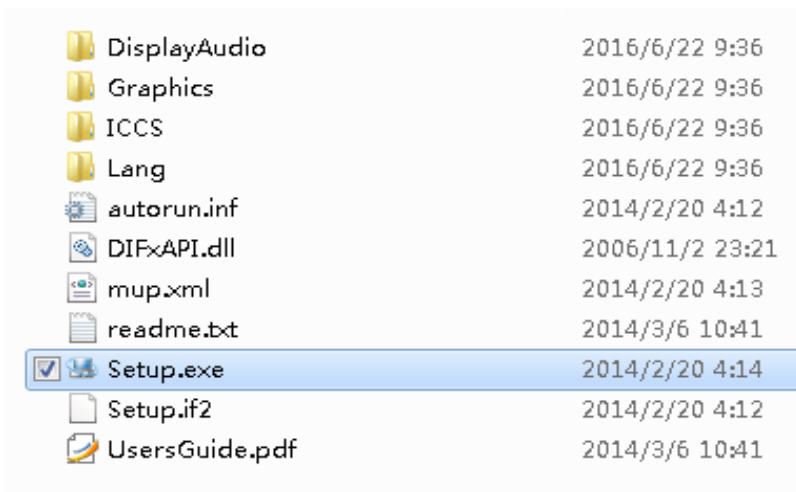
| | |
|---|---|
| DisplayAudio | 2016/6/22 9:36 |
| Graphics | 2016/6/22 9:36 |
| ICCS | 2016/6/22 9:36 |
| Lang | 2016/6/22 9:36 |
| autorun.inf | 2014/2/20 4:12 |
| DIFxAPI.dll | 2006/11/2 23:21 |
| mup.xml | 2014/2/20 4:13 |
| readme.txt | 2014/3/6 10:41 |
| Setup.exe | 2014/2/20 4:14 |
| Setup.if2 | 2014/2/20 4:12 |
| UsersGuide.pdf | 2014/3/6 10:41 |